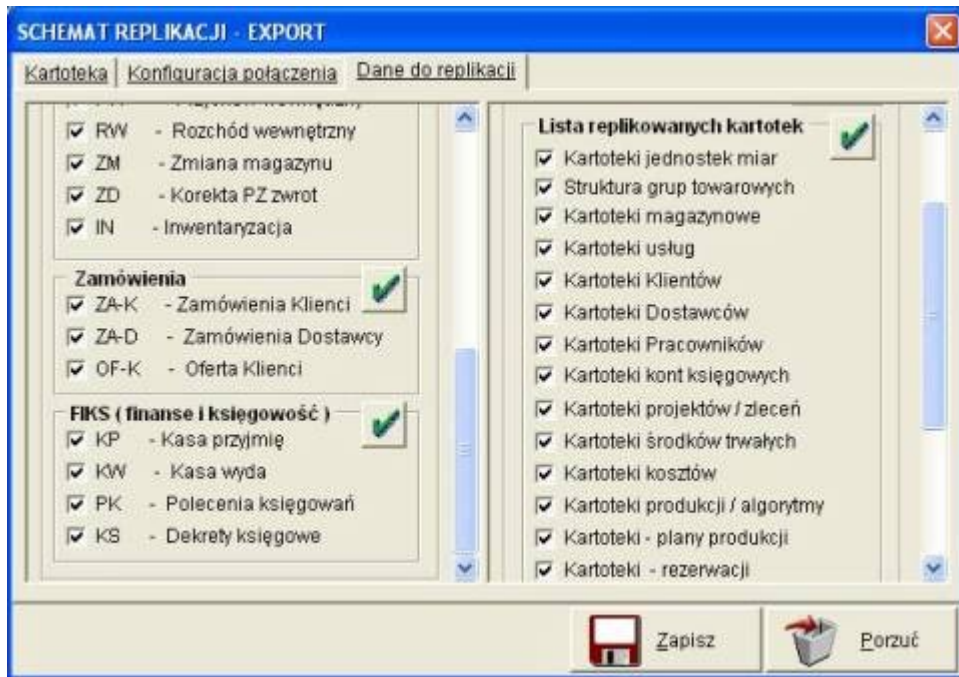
SCHEMAT REPLIKACJI - EXPORT

Kartoteka | Konfiguracja połączenia | Dane do replikacji

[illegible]

RW - Rozchód wewnętrzny
ZM - Zmiana magazynu
ZD - Korekta PZ zwrot
IN - Inwentaryzacja

Zamówienia
ZA-K - Zamówienia Klienci
ZA-D - Zamówienia Dostawcy
OF-K - Oferta Klienci

FIKS ( finanse i księgowość )
KP - Kasa przyjmię
KW - Kasa wyda
PK - Polecenia księgowań
KS - Dekrety księgowe

Lista replikowanych kartotek
Kartoteki jednostek miar
Struktura grup towarowych
Kartoteki magazynowe
Kartoteki usług
Kartoteki Klientów
Kartoteki Dostawców
Kartoteki Pracowników
Kartoteki kont księgowych
Kartoteki projektów / zleceń
Kartoteki środków trwałych
Kartoteki kosztów
Kartoteki produkcji / algorytmy
Kartoteki - plany produkcji
Kartoteki - rezerwacji

Zapisz
Porzuć